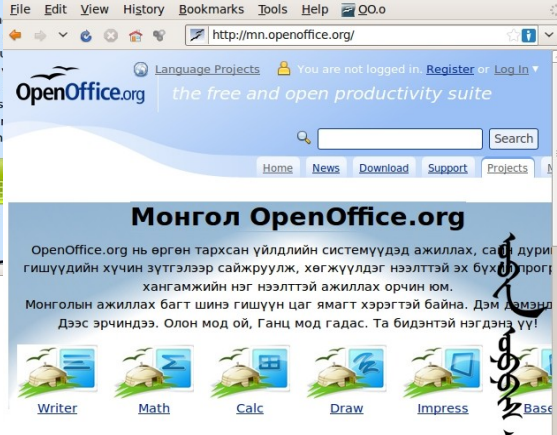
File Edit View History Bookmarks Tools Help QO.o

http://mn.openoffice.org/

OpenOffice.org

Language Projects You are not logged in. Register or Log In

the free and open productivity suite

Search

Home News Download Support Projects

Монгол OpenOffice.org

OpenOffice.org нь өргөн тархсан үйлдлийн системүүдэд ажиллах, са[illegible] гишүүдийн хүчин зүтгэлээр сайжруулж, хөгжүүлдэг нээлттэй эх бү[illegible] хангамжийн нэг нээлттэй ажиллах орчин юм.
Монголын ажиллах багт шинэ гишүүн цаг ямагт хэрэгтэй байна. Дэм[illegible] Дээс эрчиндээ. Олон мод ой, Ганц мод гадас. Та бидэнтэй нэгдэн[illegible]!

Writer Math Calc Draw Impress Base